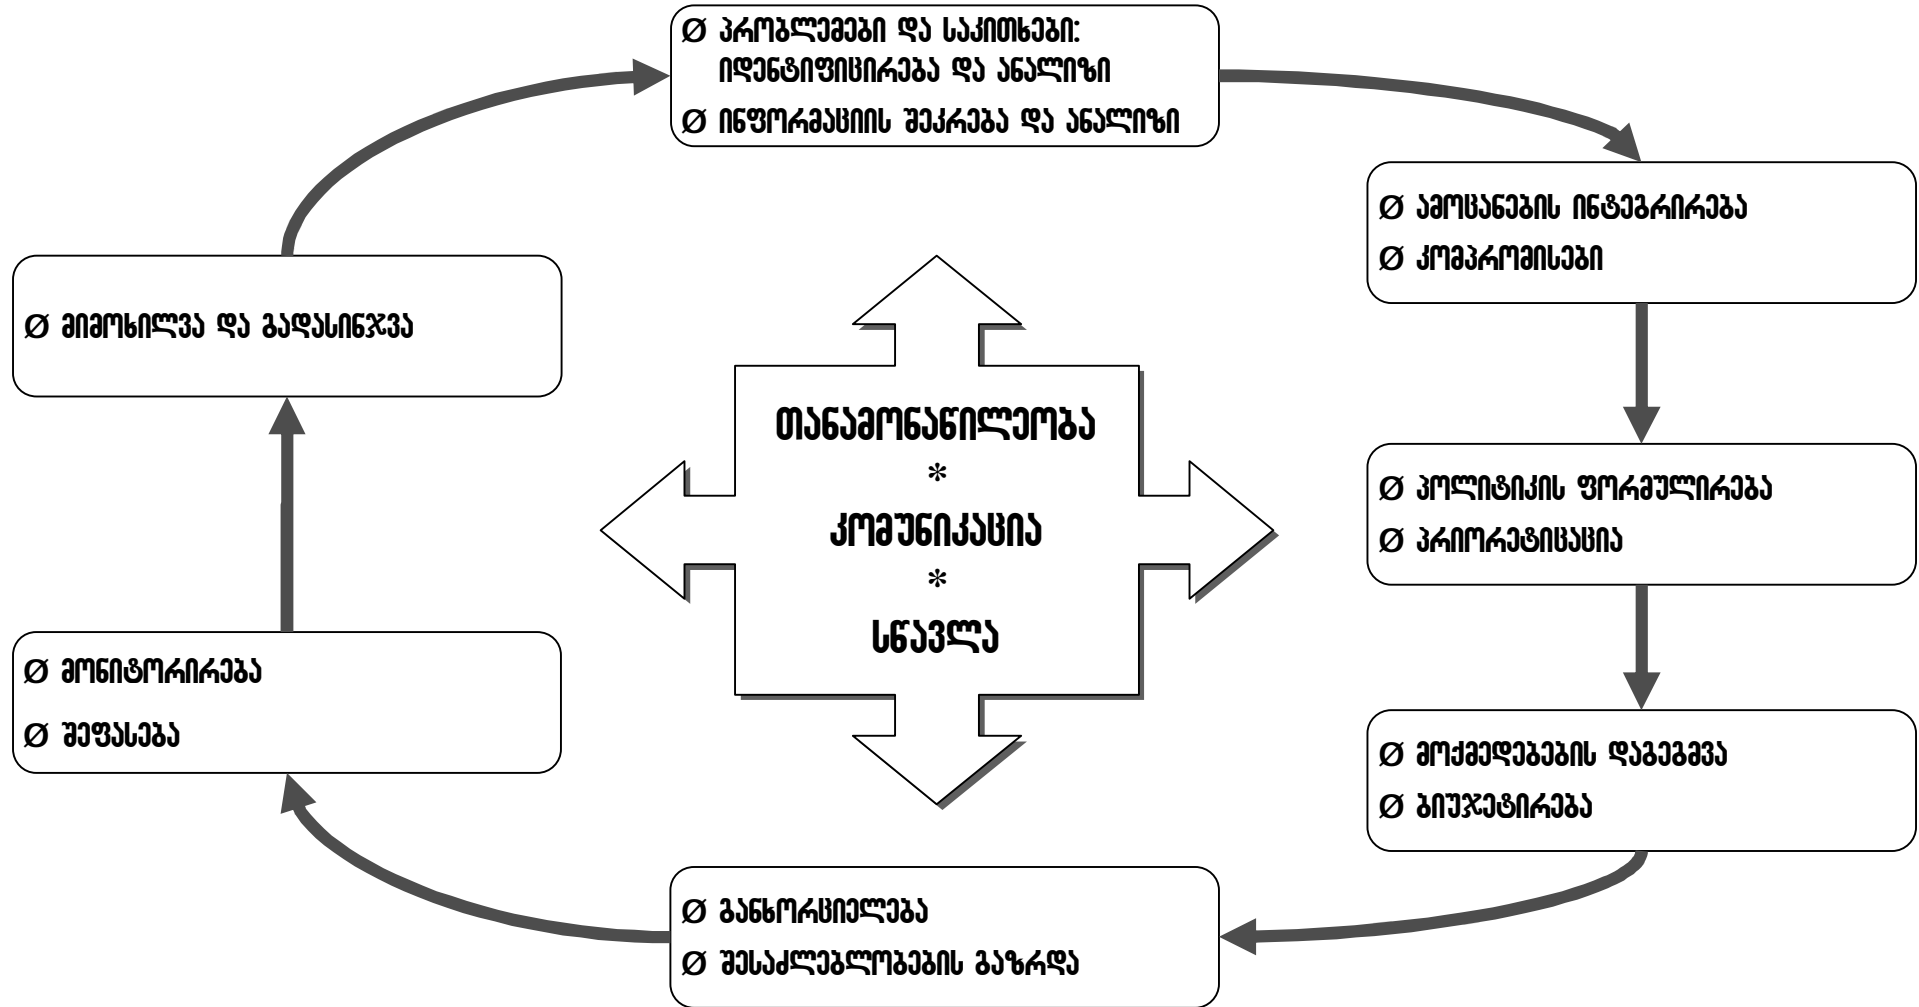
Ø პრობლემები და საკითხები: იდენტიფიცირება და ანალიზი
Ø ინფორმაციის შეკრება და ანალიზი

Ø ამოცანების ინტეგრირება
Ø კომპრომისები

Ø პოლიტიკის ფორმულირება
Ø პრიორეტიზაცია

Ø მოქმედებების დაგეგმვა
Ø ბიუჯეტირება

Ø განხორციელება
Ø შესაძლებლობების გაზრდა

Ø მონიტორირება
Ø შეფასება

Ø მიმოხილვა და გადასინჯვა

თანამონაწილეობა
*
კომუნიკაცია
*
სწავლა